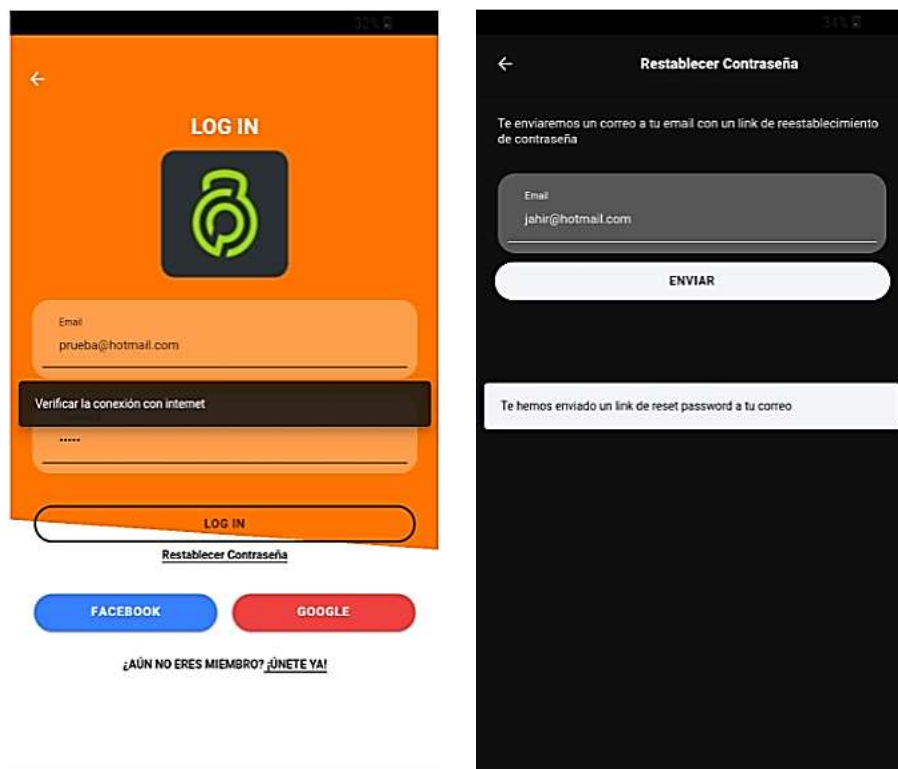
33%

←

LOG IN

Email
prueba@hotmail.com

Verificar la conexión con internet

•••••

LOG IN

Restablecer Contraseña

FACEBOOK

GOOGLE

¿AÚN NO ERES MIEMBRO? ¡ÚNETE YA!

34%

←

Restablecer Contraseña

Te enviaremos un correo a tu email con un link de reestablecimiento de contraseña

Email
jahir@hotmail.com

ENVIAR

Te hemos enviado un link de reset password a tu correo